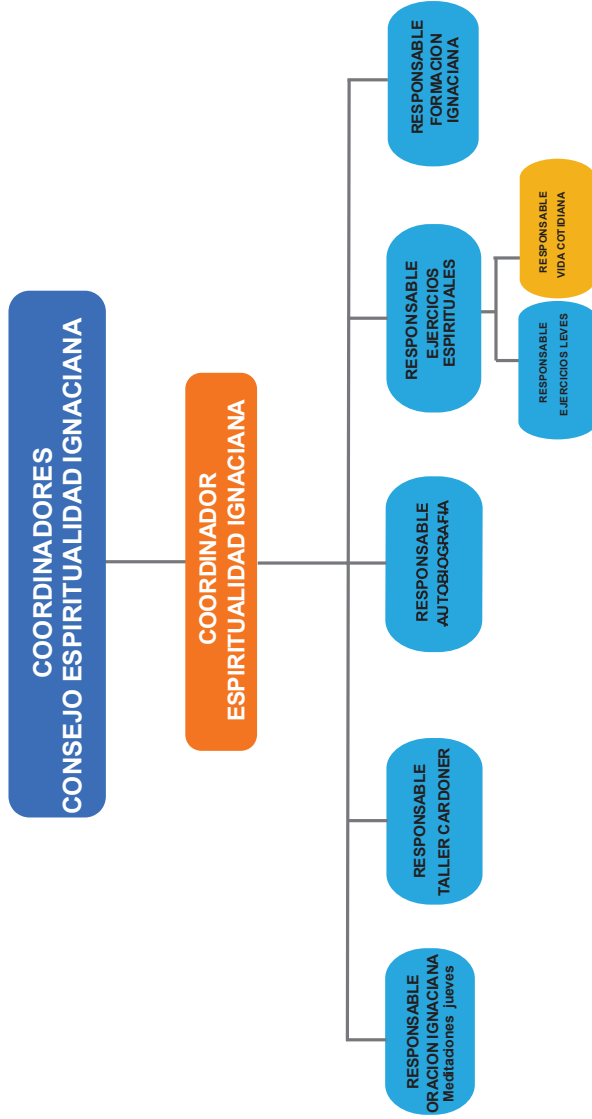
COORDINADORES
CONSEJO ESPIRITUALIDAD IGNACIANA

COORDINADOR
ESPIRITUALIDAD IGNACIANA

RESPONSABLE
FORMACION
IGNACIANA

RESPONSABLE
EJERCICIOS
ESPIRITUALES

RESPONSABLE
VIDA COTIDIANA

RESPONSABLE
EJERCICIOS LEVES

RESPONSABLE
AUTOBIOGRAFIA

RESPONSABLE
TALLER CARDONER

RESPONSABLE
ORACION IGNACIANA
Meditaciones jueves